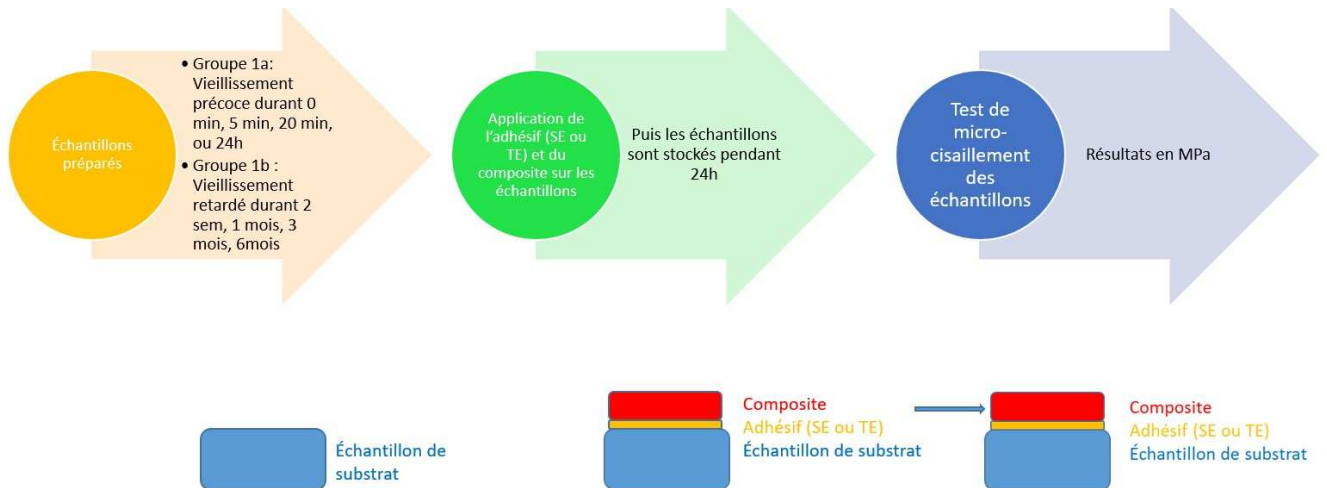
Échantillons préparés

• Groupe 1a: Vieillissement précoce durant 0 min, 5 min, 20 min, ou 24h
• Groupe 1b : Vieillissement retardé durant 2 sem, 1 mois, 3 mois, 6mois

Application de l'adhésif (SE ou TE) et du composite sur les échantillons

Puis les échantillons sont stockés pendant 24h

Test de micro-cisaillement des échantillons

Résultats en MPa

Échantillon de substrat

Composite
Adhésif (SE ou TE)
Échantillon de substrat

Composite
Adhésif (SE ou TE)
Échantillon de substrat